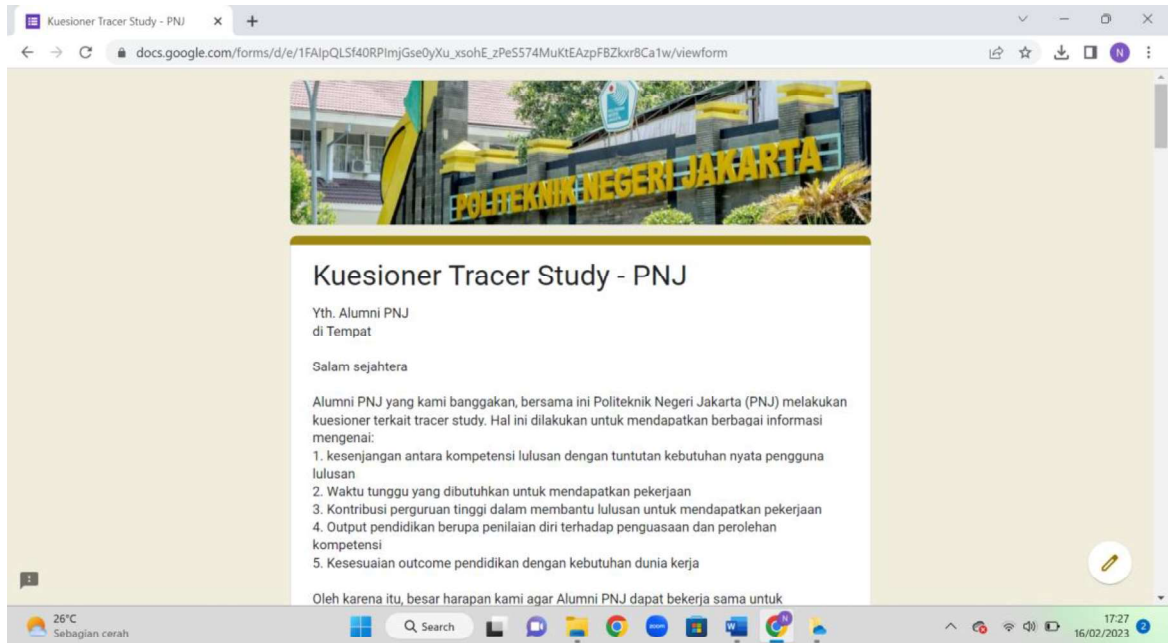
Kuesioner Tracer Study - PNJ
docs.google.com/forms/d/e/1FAIpQLSf40RPImjGse0yXu_xsohE_zPeS574MuKtEAzpFBZkxr8Ca1w/viewform

POLITEKNIK NEGERI JAKARTA

Kuesioner Tracer Study - PNJ

Yth. Alumni PNJ
di Tempat

Salam sejahtera

Alumni PNJ yang kami banggakan, bersama ini Politeknik Negeri Jakarta (PNJ) melakukan kuesioner terkait tracer study. Hal ini dilakukan untuk mendapatkan berbagai informasi mengenai:
1. kesenjangan antara kompetensi lulusan dengan tuntutan kebutuhan nyata pengguna lulusan
2. Waktu tunggu yang dibutuhkan untuk mendapatkan pekerjaan
3. Kontribusi perguruan tinggi dalam membantu lulusan untuk mendapatkan pekerjaan
4. Output pendidikan berupa penilaian diri terhadap penguasaan dan perolehan kompetensi
5. Kesesuaian outcome pendidikan dengan kebutuhan dunia kerja

Oleh karena itu, besar harapan kami agar Alumni PNJ dapat bekerja sama untuk

26°C
Sebagian cerah
Search
17:27
16/02/2023